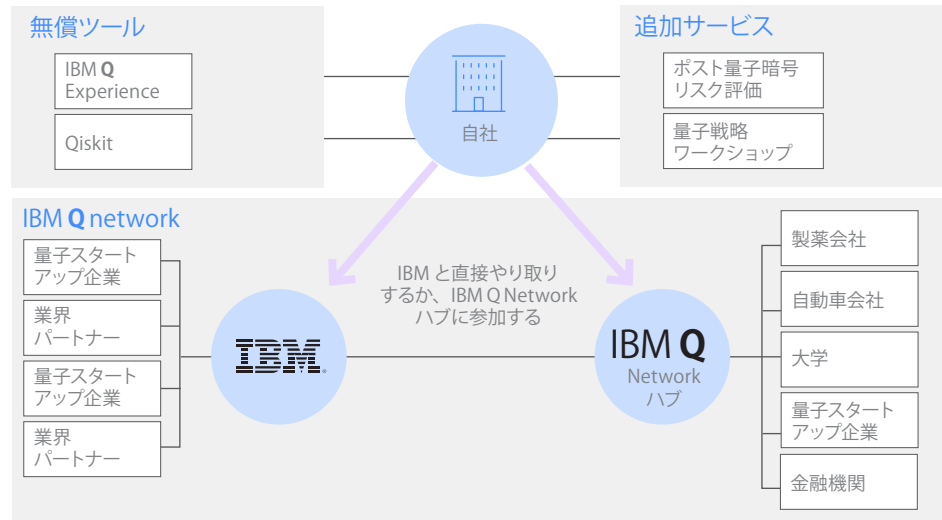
無償ツール

IBM Q Experience

Qiskit

自社

追加サービス

ポスト量子暗号リスク評価

量子戦略ワークショップ

IBM Q network

量子スタートアップ企業

業界パートナー

量子スタートアップ企業

業界パートナー

IBM

IBM と直接やり取りするか、IBM Q Network ハブに参加する

IBM Q Network ハブ

製薬会社

自動車会社

大学

量子スタートアップ企業

金融機関